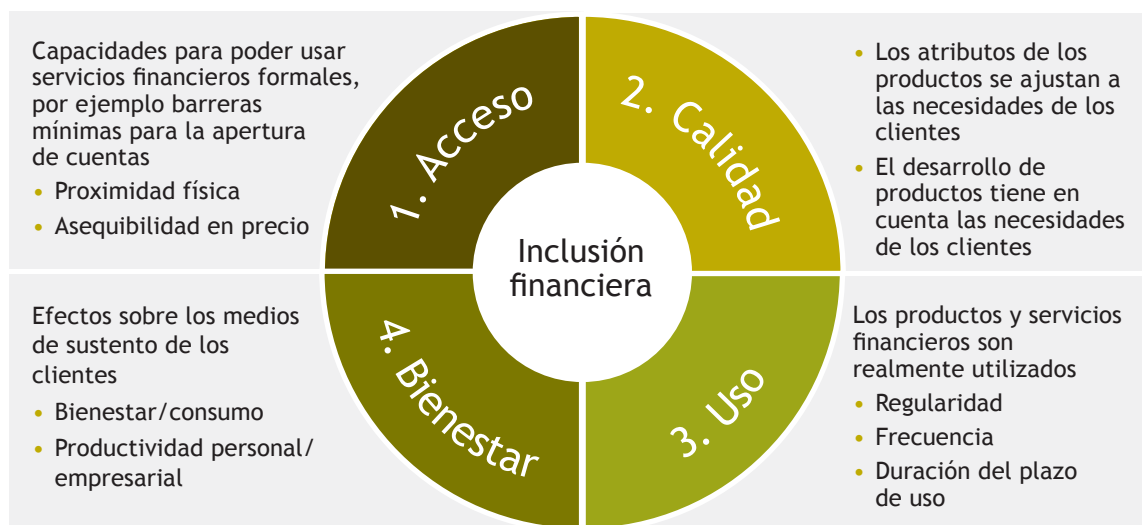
Capacidades para poder usar servicios financieros formales, por ejemplo barreras mínimas para la apertura de cuentas

• Proximidad física

• Asequibilidad en precio

1. Acceso

2. Calidad

• Los atributos de los productos se ajustan a las necesidades de los clientes

• El desarrollo de productos tiene en cuenta las necesidades de los clientes

Inclusión financiera

Efectos sobre los medios de sustento de los clientes

• Bienestar/consumo

• Productividad personal/ empresarial

4. Bienestar

3. Uso

Los productos y servicios financieros son realmente utilizados

• Regularidad

• Frecuencia

• Duración del plazo de uso